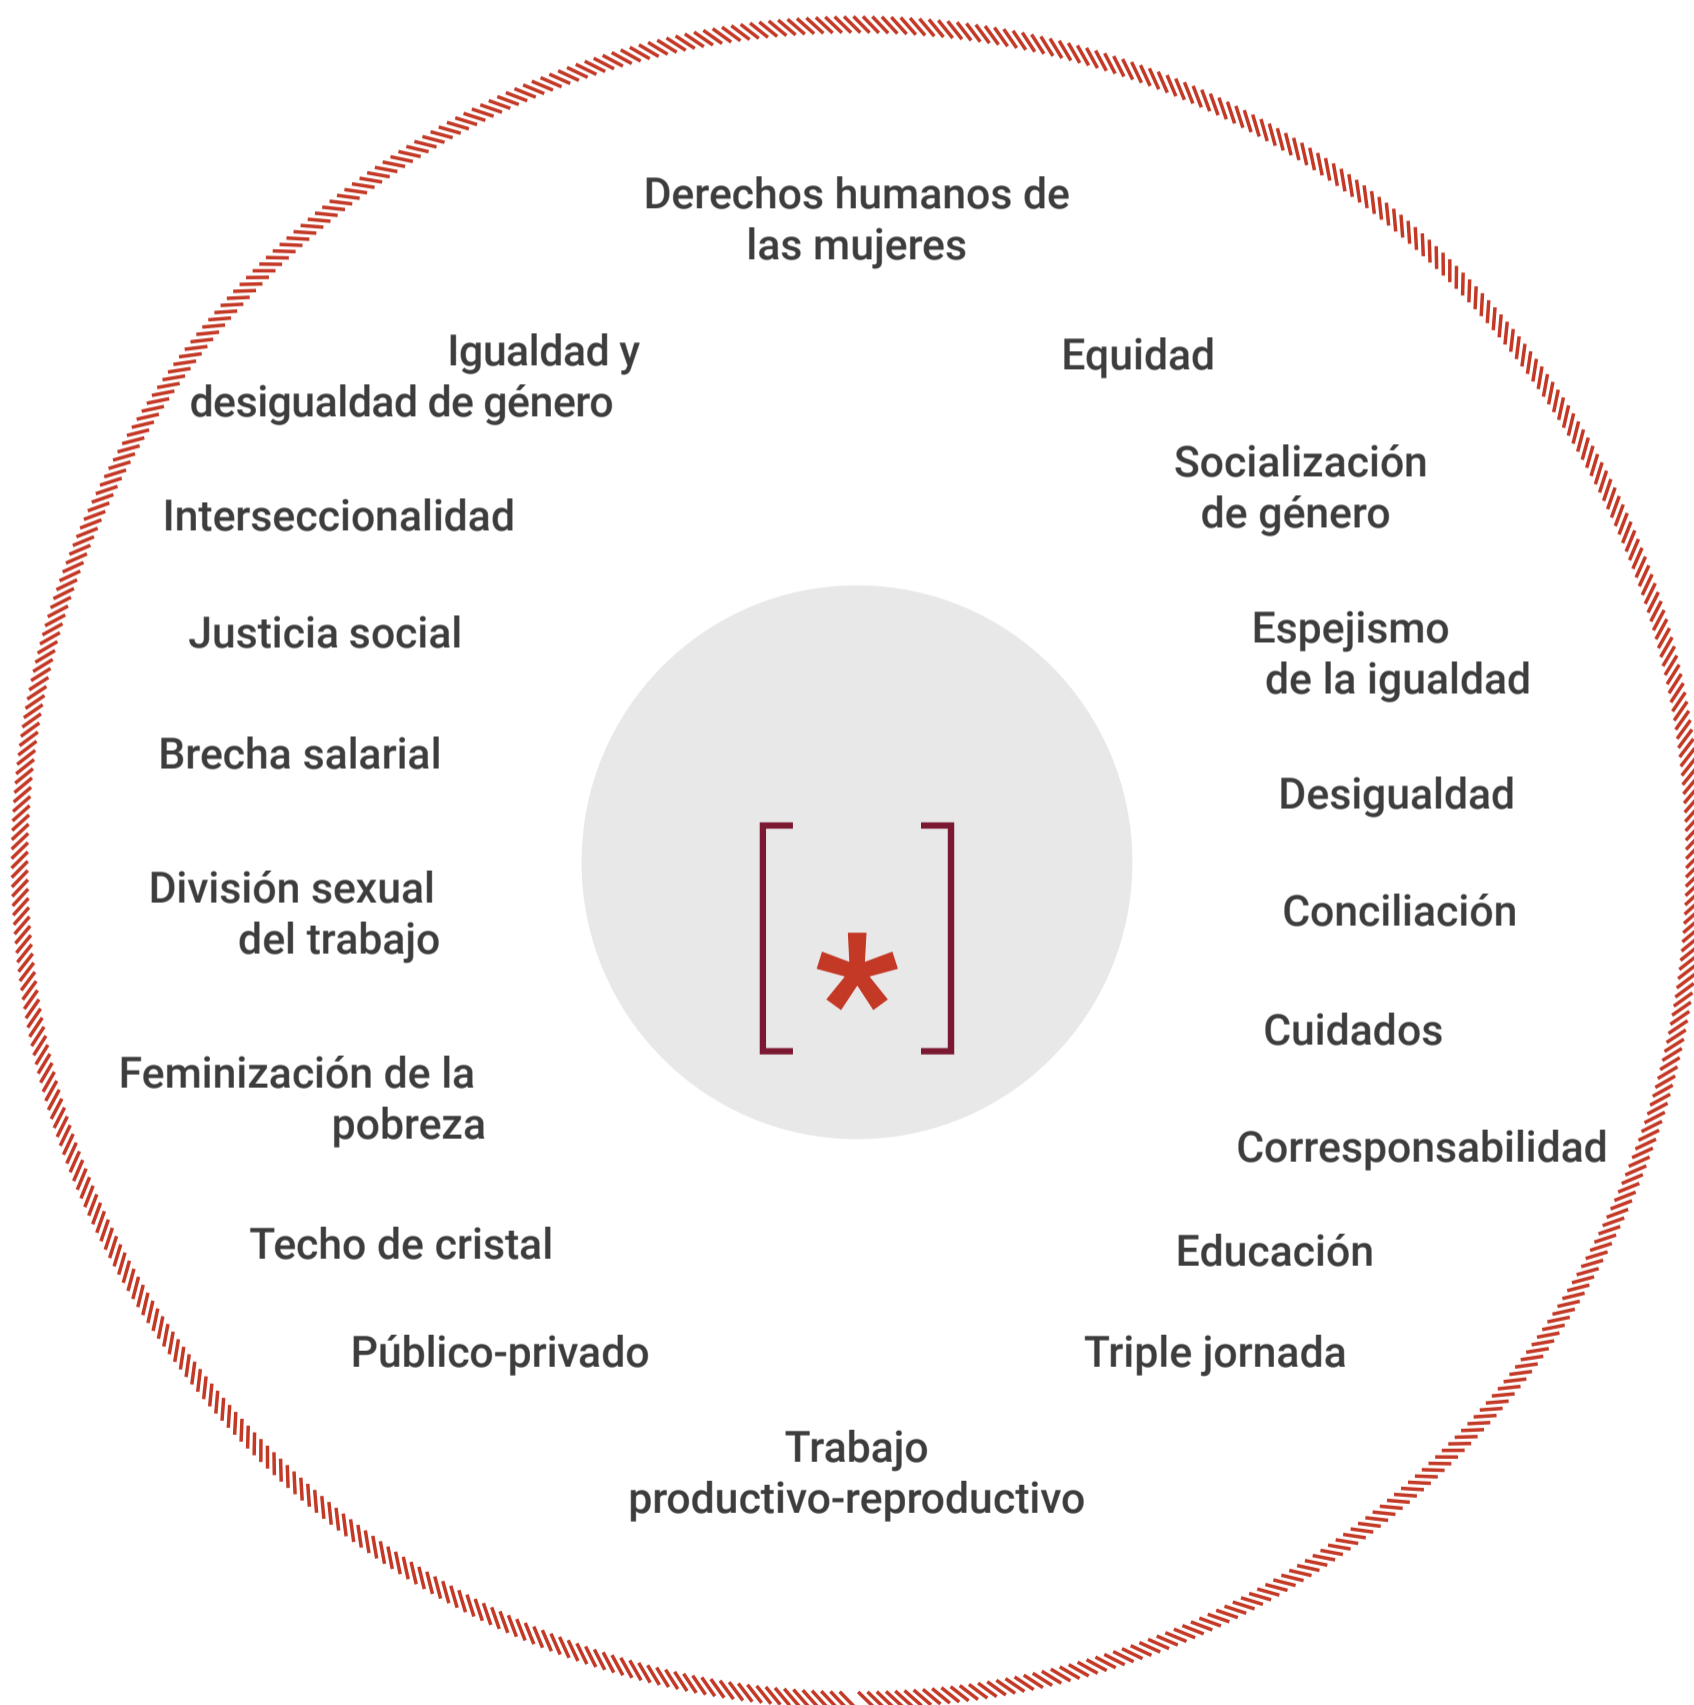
Derechos humanos de las mujeres

Igualdad y desigualdad de género

Equidad

Interseccionalidad

Socialización de género

Justicia social

Espejismo de la igualdad

Brecha salarial

Desigualdad

División sexual del trabajo

[ * ]

Conciliación

Cuidados

Feminización de la pobreza

Corresponsabilidad

Techo de cristal

Educación

Público-privado

Triple jornada

Trabajo productivo-reproductivo